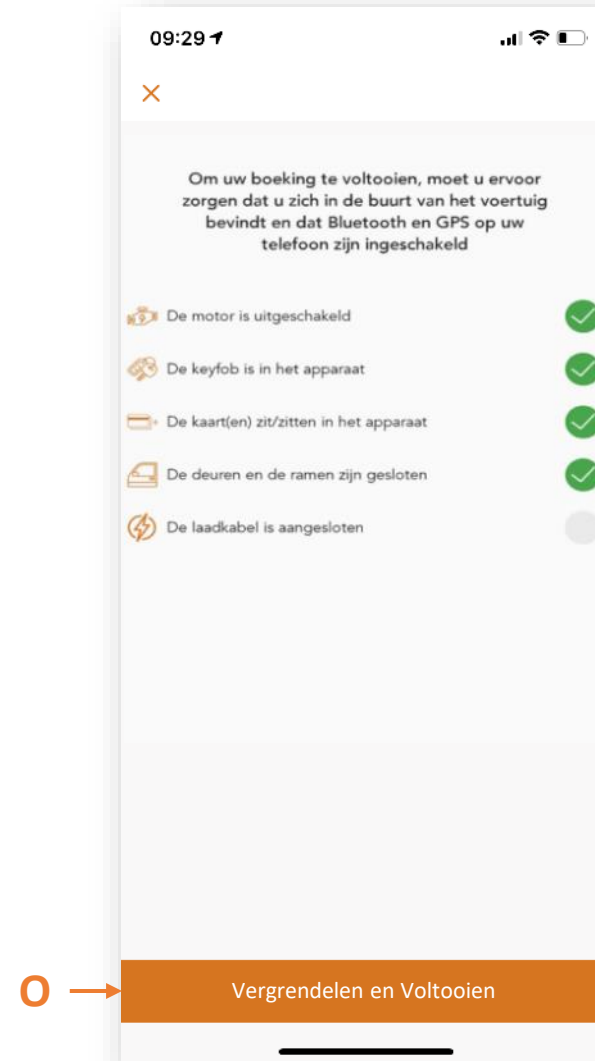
09:29

×

Om uw boeking te voltooien, moet u ervoor zorgen dat u zich in de buurt van het voertuig bevindt en dat Bluetooth en GPS op uw telefoon zijn ingeschakeld

De motor is uitgeschakeld

De keyfob is in het apparaat

De kaart(en) zit/zitten in het apparaat

De deuren en de ramen zijn gesloten

De laadkabel is aangesloten

O

Vergrendelen en Voltooien